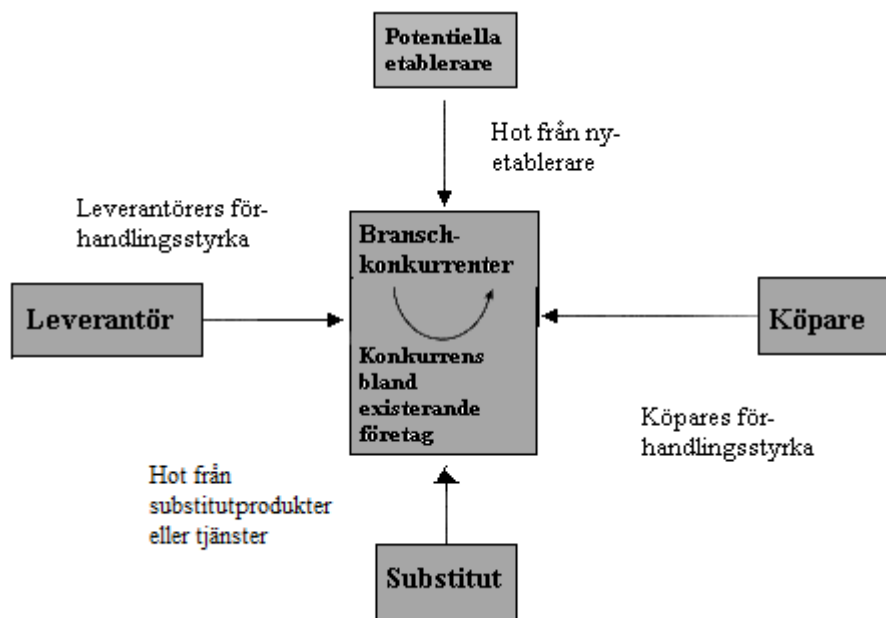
Potentiella etablerare

Hot från nyetablerare

Leverantörers förhandlingsstyrka

Bransch-konkurrenter

Konkurrens bland existerande företag

Leverantör

Köpare

Köpares förhandlingsstyrka

Hot från substitutprodukter eller tjänster

Substitut